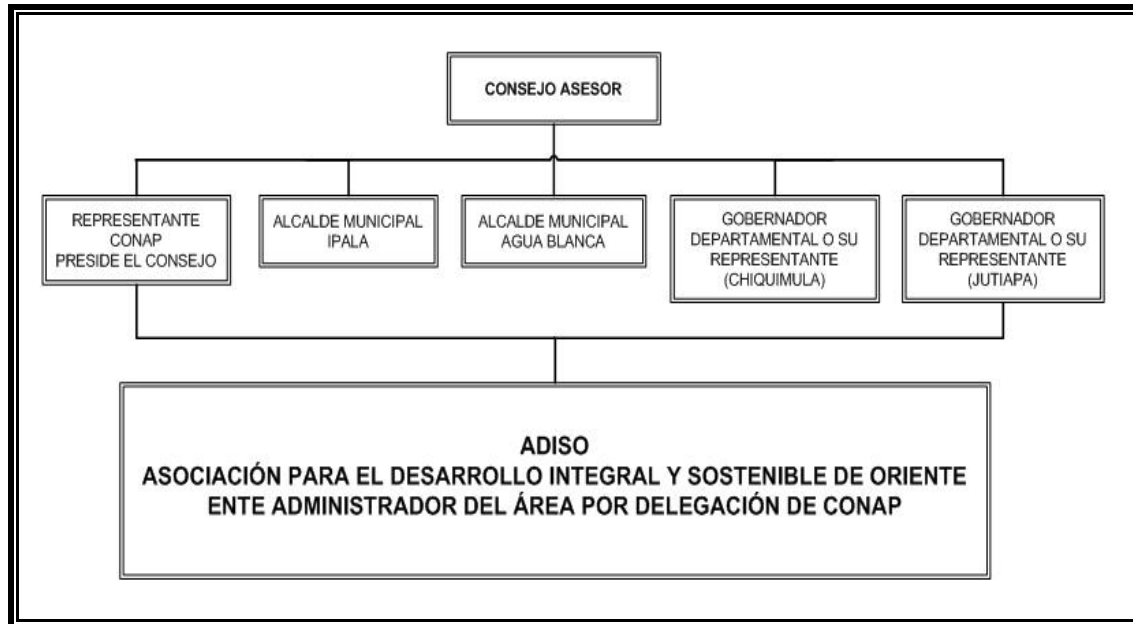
CONSEJO ASESOR

REPRESENTANTE CONAP PRESIDE EL CONSEJO

ALCALDE MUNICIPAL IPALA

ALCALDE MUNICIPAL AGUA BLANCA

GOBERNADOR DEPARTAMENTAL O SU REPRESENTANTE (CHIQUIMULA)

GOBERNADOR DEPARTAMENTAL O SU REPRESENTANTE (JUTIAPA)

ADISO
ASOCIACIÓN PARA EL DESARROLLO INTEGRAL Y SOSTENIBLE DE ORIENTE
ENTE ADMINISTRADOR DEL ÁREA POR DELEGACIÓN DE CONAP